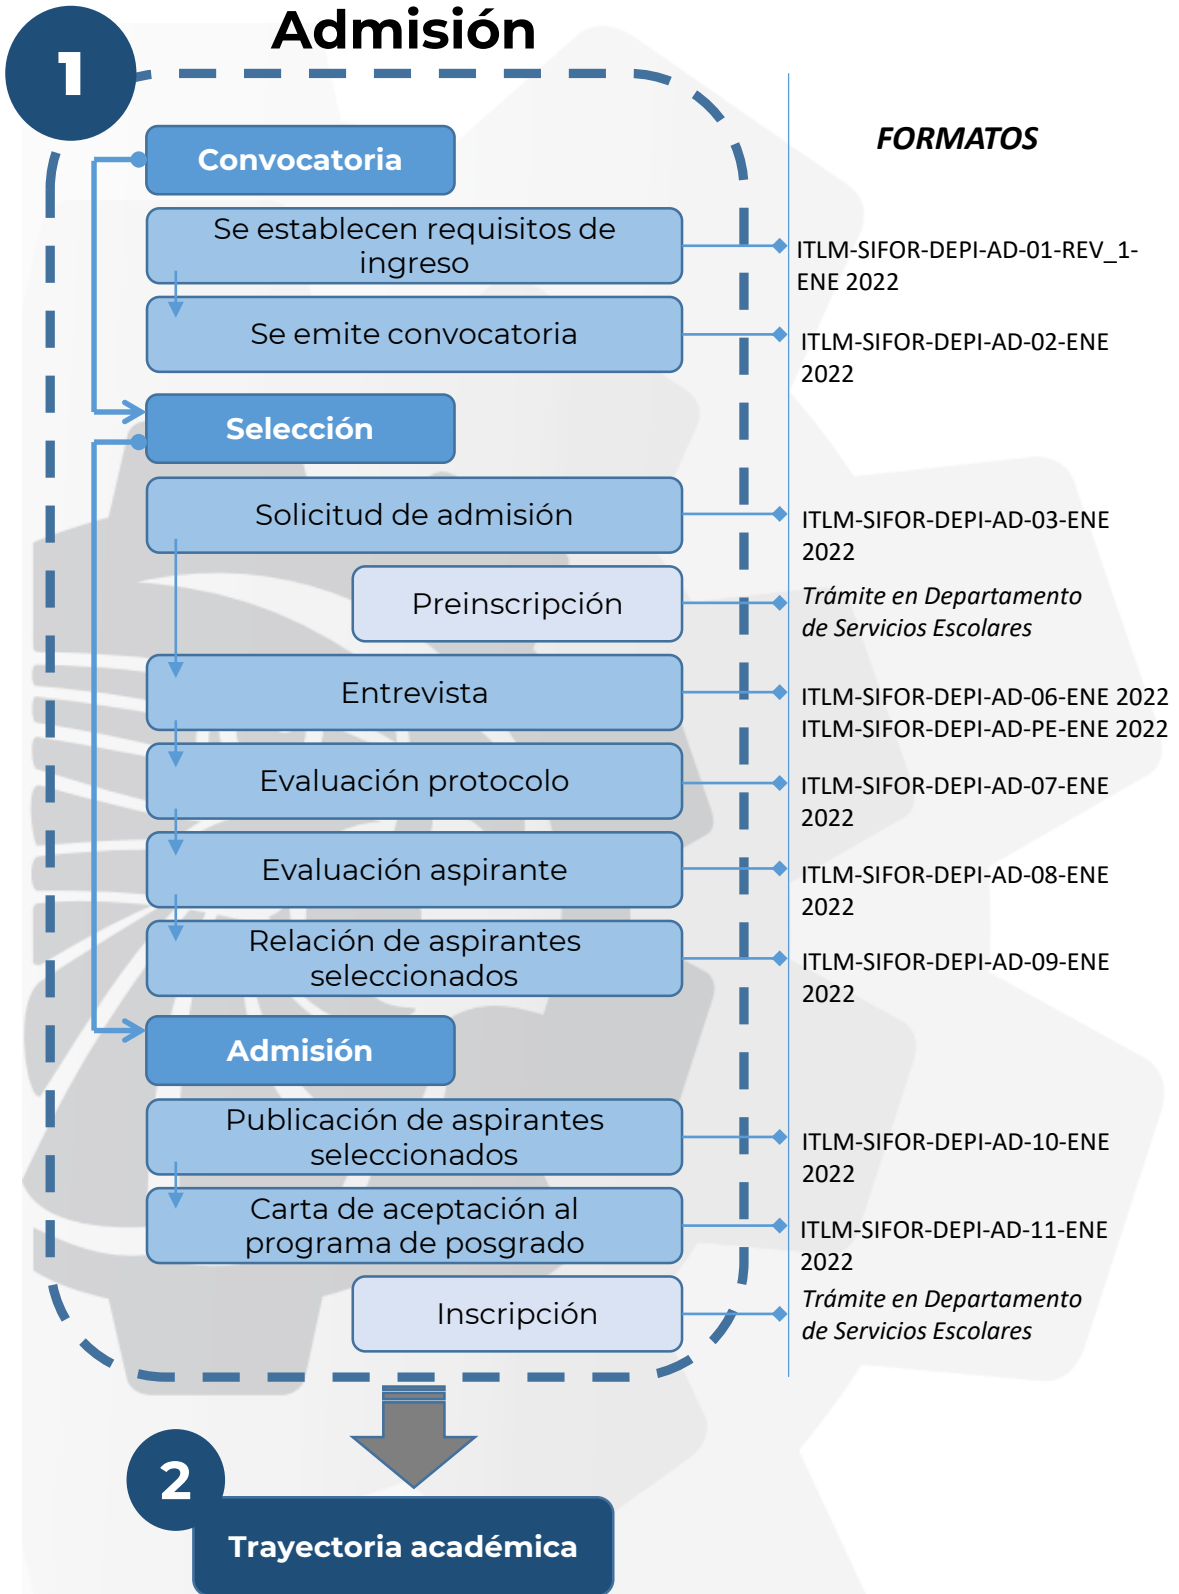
1

Admisión

Convocatoria

Se establecen requisitos de ingreso

Se emite convocatoria

Selección

Solicitud de admisión

Preinscripción

Entrevista

Evaluación protocolo

Evaluación aspirante

Relación de aspirantes seleccionados

Admisión

Publicación de aspirantes seleccionados

Carta de aceptación al programa de posgrado

Inscripción

FORMATOS

ITLM-SIFOR-DEPI-AD-01-REV_1-ENE 2022

ITLM-SIFOR-DEPI-AD-02-ENE 2022

ITLM-SIFOR-DEPI-AD-03-ENE 2022

*Trámite en Departamento de Servicios Escolares*

ITLM-SIFOR-DEPI-AD-06-ENE 2022
ITLM-SIFOR-DEPI-AD-PE-ENE 2022

ITLM-SIFOR-DEPI-AD-07-ENE 2022

ITLM-SIFOR-DEPI-AD-08-ENE 2022

ITLM-SIFOR-DEPI-AD-09-ENE 2022

ITLM-SIFOR-DEPI-AD-10-ENE 2022

ITLM-SIFOR-DEPI-AD-11-ENE 2022

*Trámite en Departamento de Servicios Escolares*

2

Trayectoria académica